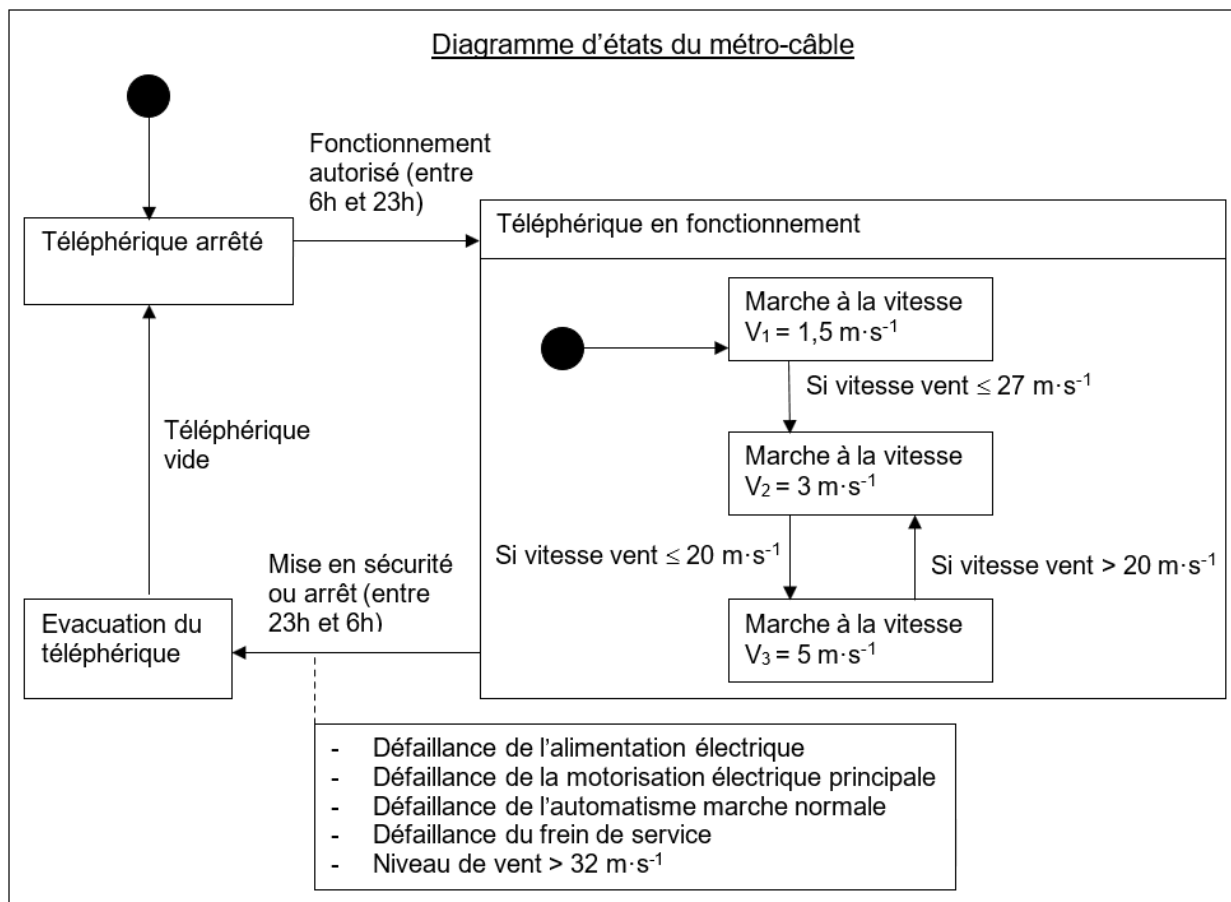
Diagramme d'états du métro-câble

Fonctionnement autorisé (entre 6h et 23h)

Téléphérique arrêté

Téléphérique en fonctionnement

Marche à la vitesse $V_1 = 1,5\ m\cdot s^{-1}$

Si vitesse vent $\leq 27\ m\cdot s^{-1}$

Téléphérique vide

Marche à la vitesse $V_2 = 3\ m\cdot s^{-1}$

Si vitesse vent $\leq 20\ m\cdot s^{-1}$

Si vitesse vent $> 20\ m\cdot s^{-1}$

Mise en sécurité ou arrêt (entre 23h et 6h)

Evacuation du téléphérique

Marche à la vitesse $V_3 = 5\ m\cdot s^{-1}$

- Défaillance de l'alimentation électrique
- Défaillance de la motorisation électrique principale
- Défaillance de l'automatisme marche normale
- Défaillance du frein de service
- Niveau de vent $> 32\ m\cdot s^{-1}$